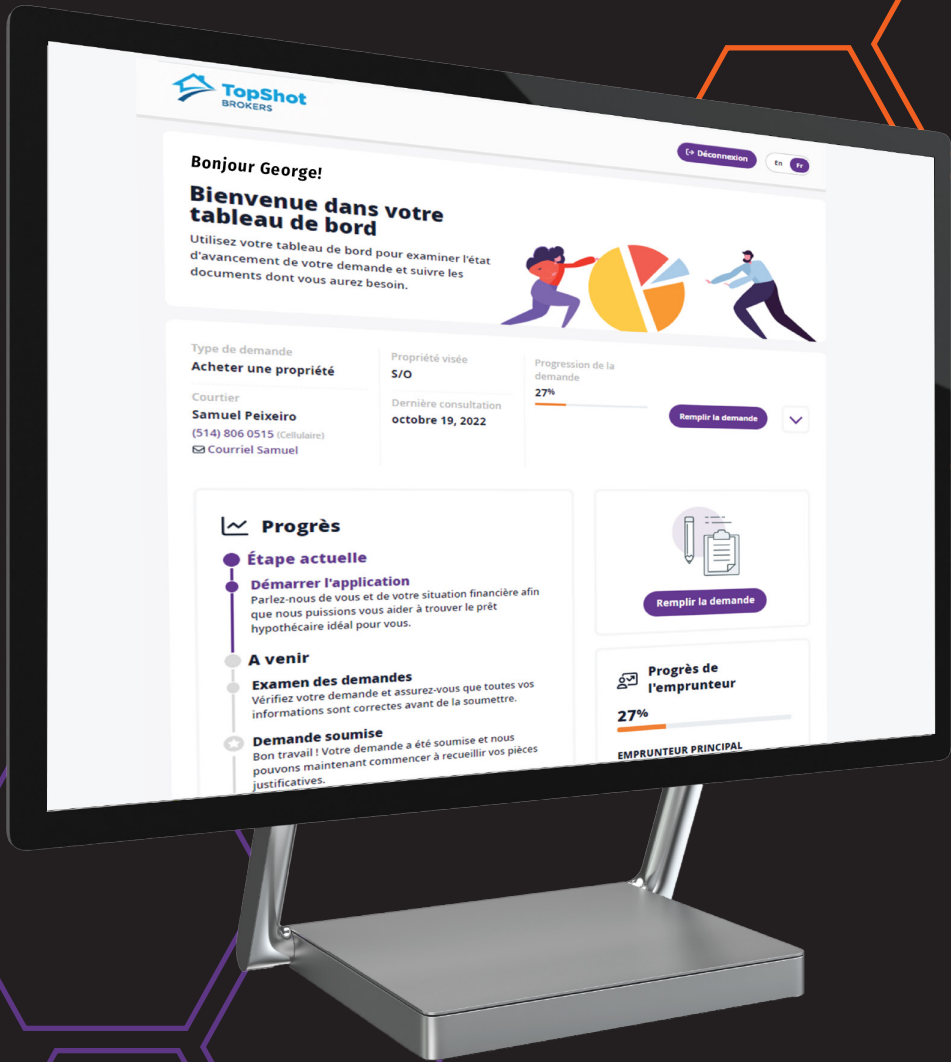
TopShot BROKERS

Déconnexion

En Fr

Bonjour George!

Bienvenue dans votre tableau de bord

Utilisez votre tableau de bord pour examiner l'état d'avancement de votre demande et suivre les documents dont vous aurez besoin.

Type de demande
Acheter une propriété

Courtier
Samuel Peixeiro
(514) 806 0515 (Cellulaire)
Courriel Samuel

Propriété visée
S/O

Dernière consultation
octobre 19, 2022

Progression de la demande
27%

Remplir la demande

Progrès

Étape actuelle

Démarrer l'application
Parlez-nous de vous et de votre situation financière afin que nous puissions vous aider à trouver le prêt hypothécaire idéal pour vous.

A venir

Examen des demandes
Vérifiez votre demande et assurez-vous que toutes vos informations sont correctes avant de la soumettre.

Demande soumise
Bon travail ! Votre demande a été soumise et nous pouvons maintenant commencer à recueillir vos pièces justificatives.

Remplir la demande

Progrès de l'emprunteur

27%

EMPRUNTEUR PRINCIPAL